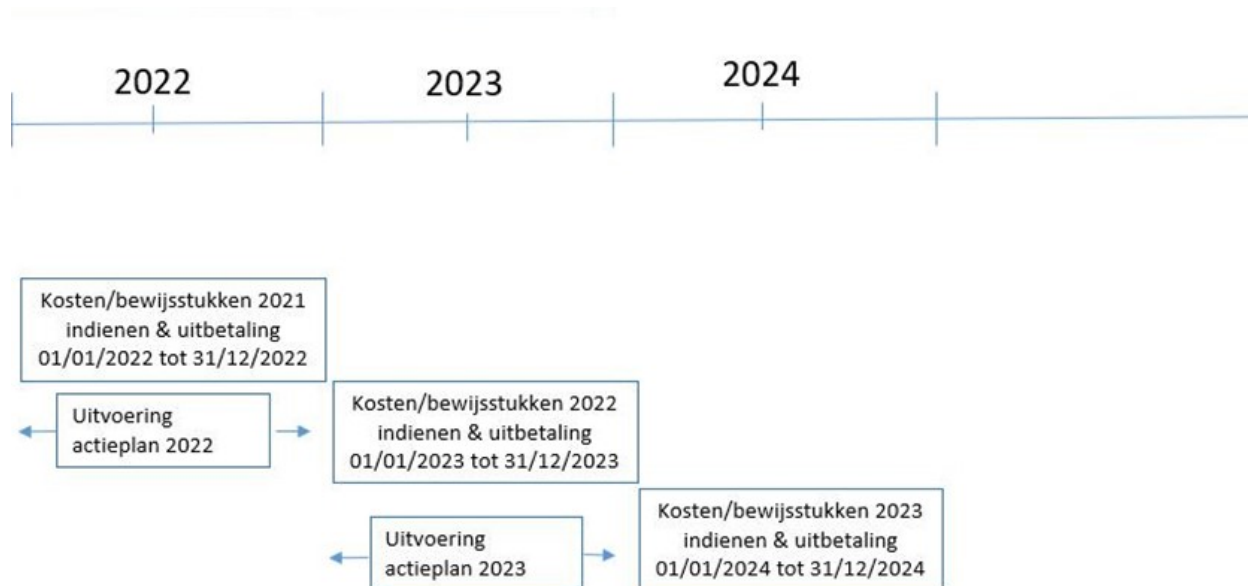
2022

2023

2024

Kosten/bewijsstukken 2021 indienen & uitbetaling 01/01/2022 tot 31/12/2022

Uitvoering actieplan 2022

Kosten/bewijsstukken 2022 indienen & uitbetaling 01/01/2023 tot 31/12/2023

Uitvoering actieplan 2023

Kosten/bewijsstukken 2023 indienen & uitbetaling 01/01/2024 tot 31/12/2024